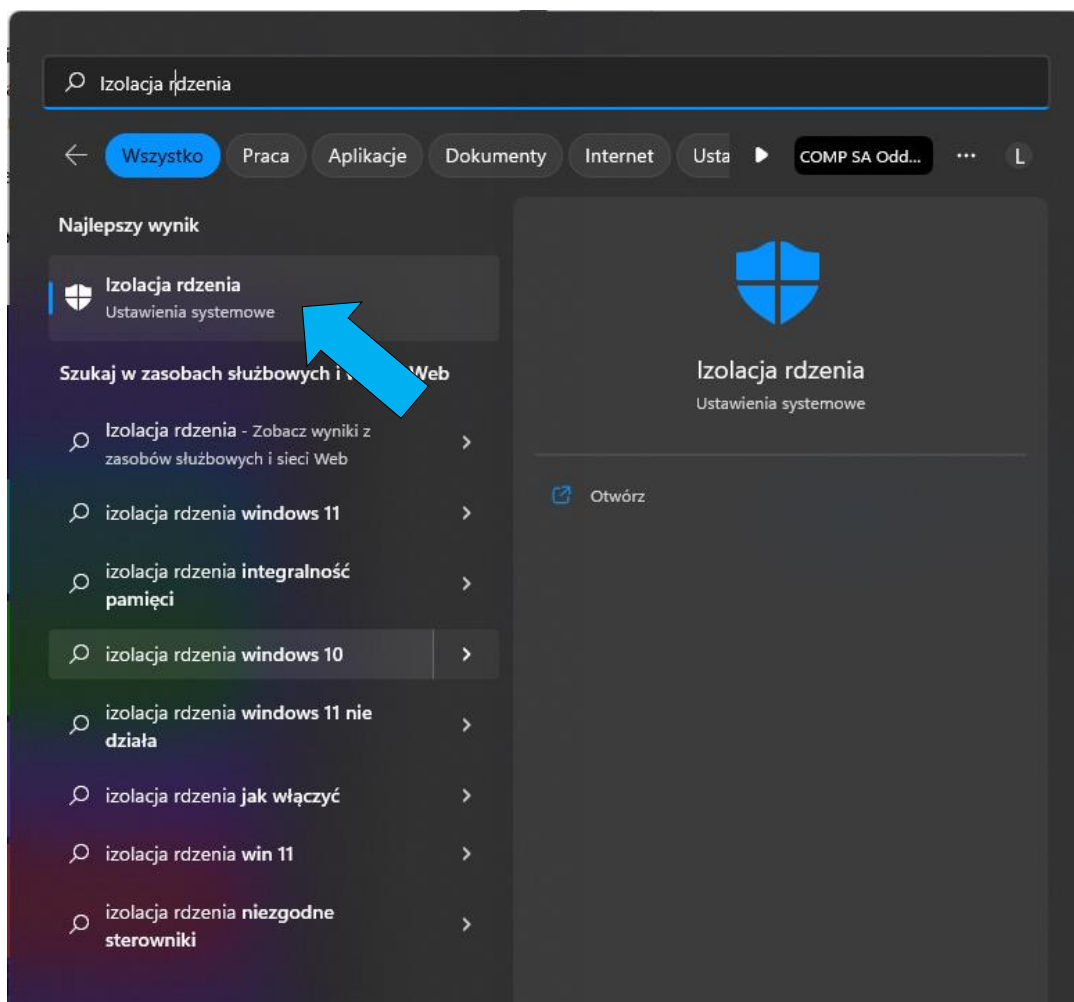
Izolacja rdzenia

Wszystko Praca Aplikacje Dokumenty Internet Usta COMP SA Odd... ··· L

Najlepszy wynik

Izolacja rdzenia
Ustawienia systemowe

Szukaj w zasobach służbowych i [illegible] Web

Izolacja rdzenia - Zobacz wyniki z zasobów służbowych i sieci Web

izolacja rdzenia windows 11

izolacja rdzenia integralność pamięci

izolacja rdzenia windows 10

izolacja rdzenia windows 11 nie działa

izolacja rdzenia jak włączyć

izolacja rdzenia win 11

izolacja rdzenia niezgodne sterowniki

Izolacja rdzenia
Ustawienia systemowe

Otwórz